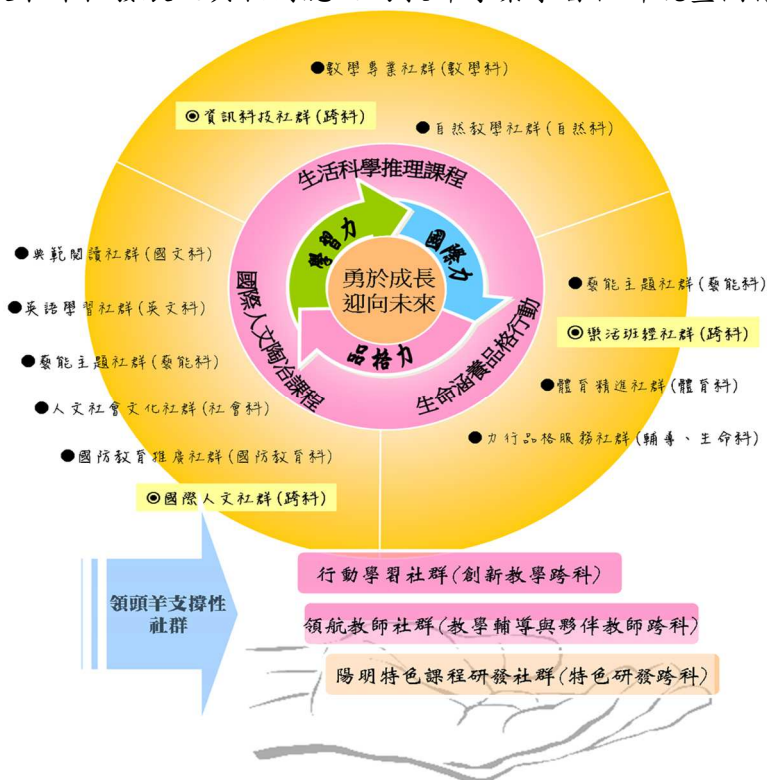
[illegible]

●數學專業社群(數學科)

◎資訊科技社群(跨科)

●自然教學社群(自然科)

生活科學推理課程

學習力

國際力

勇於成長
迎向未來

品格力

國際人文陶冶課程

生命涵養品格行動

●典範閱讀社群(國文科)

●英語學習社群(英文科)

●藝能主題社群(藝能科)

●人文社會文化社群(社會科)

●國防教育推廣社群(國防教育科)

◎國際人文社群(跨科)

●藝能主題社群(藝能科)

◎樂活班經社群(跨科)

●體育精進社群(體育科)

●力行品格服務社群(輔導、生命科)

領頭羊支撐性社群

行動學習社群(創新教學跨科)

領航教師社群(教學輔導與夥伴教師跨科)

陽明特色課程研發社群(特色研發跨科)